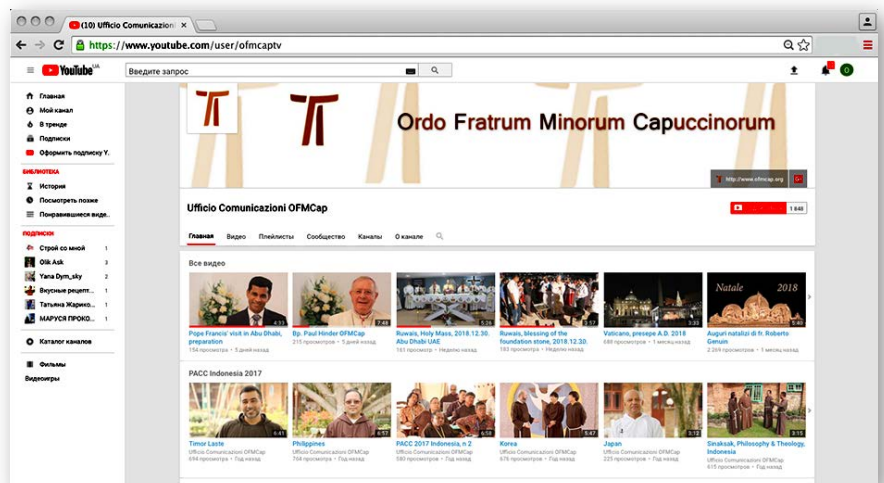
(10) Ufficio Comunicazion

https://www.youtube.com/user/ofmcaptv

YouTube UA

Введите запрос

0

Главная
Мой канал
В тренде
Подписки
Оформить подписку Y.

БИБЛИОТЕКА
История
Посмотреть позже
Понравившиеся виде..

ПОДПИСКИ
Строй со мной 1
Olik Ask 1
Yana Dym_sky 2
Вкусные рецепт... 1
Татьяна Жарико... 1
МАРУСЯ ПРОКО... 1

Каталог каналов

Фильмы
Видеоигры

Ordo Fratrum Minorum Capuccinorum

http://www.ofmcap.org

Ufficio Comunicazioni OFMCap

1 840

Главная Видео Плейлисты Сообщество Каналы О канале

Все видео

Pope Francis' visit in Abu Dhabi, preparation
154 просмотра • 5 дней назад

Bp. Paul Hinder OFMCap
215 просмотров • 5 дней назад

Ruwais, Holy Mass, 2018.12.30. Abu Dhabi UAE
161 просмотр • Неделю назад

Ruwais, blessing of the foundation stone, 2018.12.30.
183 просмотра • Неделю назад

Vaticano, presepe A.D. 2018
689 просмотров • 1 месяц назад

Natale 2018

Auguri natalizi di fr. Roberto Genuin
2 269 просмотров • 1 месяц назад

PACC Indonesia 2017

Timor Laste
Ufficio Comunicazioni OFMCap
694 просмотра

Philippines
Ufficio Comunicazioni OFMCap
704 просмотра

PACC 2017 Indonesia, n 2
Ufficio Comunicazioni OFMCap
593 просмотра

Korea
Ufficio Comunicazioni OFMCap
676 просмотров

Japan
Ufficio Comunicazioni OFMCap
225 просмотров

Sinaksak, Philosophy & Theology, Indonesia
Ufficio Comunicazioni OFMCap
615 просмотров